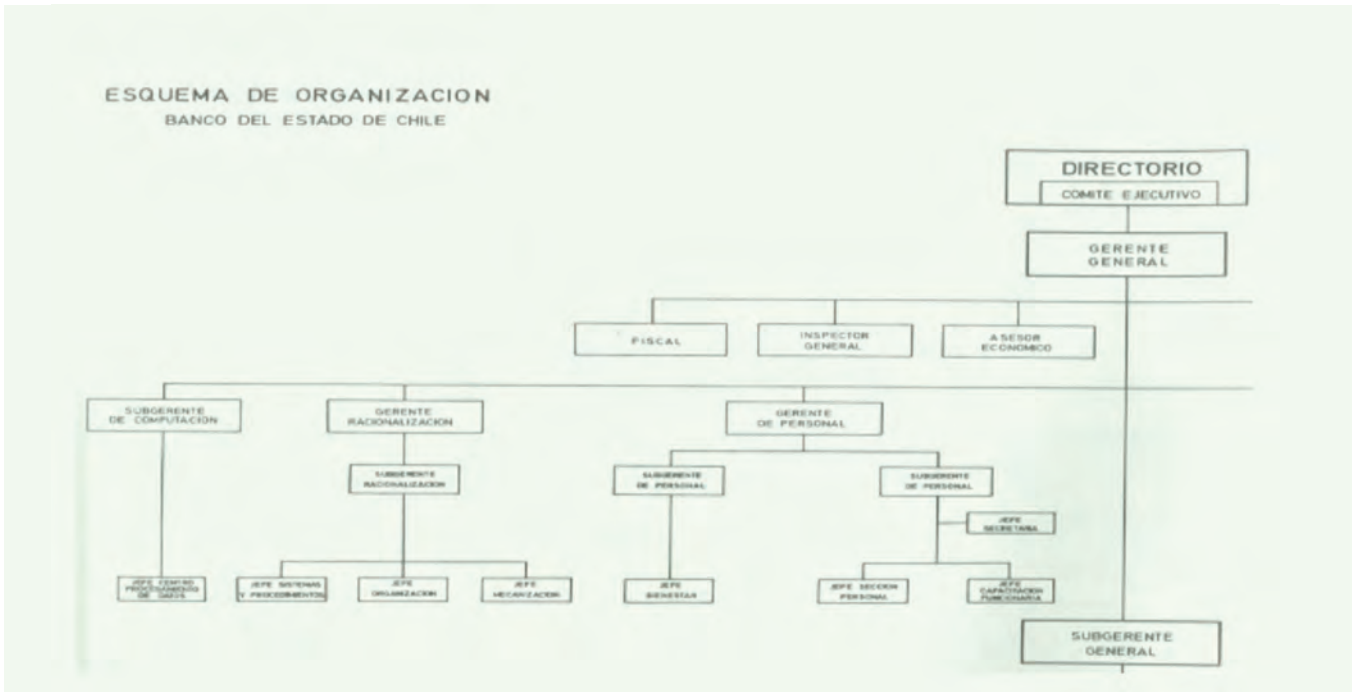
ESQUEMA DE ORGANIZACION
BANCO DEL ESTADO DE CHILE

DIRECTORIO
COMITE EJECUTIVO

GERENTE GENERAL

FISCAL

INSPECTOR GENERAL

ASESOR ECONOMICO

SUBGERENTE DE COMPUTACION

GERENTE RACIONALIZACION

GERENTE DE PERSONAL

SUBGERENTE RACIONALIZACION

SUBGERENTE DE PERSONAL

SUBGERENTE DE PERSONAL

JEFE SECRETARIA

JEFE CENTRO PROCESAMIENTO DE DATOS

JEFE SISTEMAS Y PROCEDIMIENTOS

JEFE ORGANIZACION

JEFE MECANIZACION

JEFE BIENESTAR

JEFE SECCION PERSONAL

JEFE CAPACITACION FUNCIONARIA

SUBGERENTE GENERAL